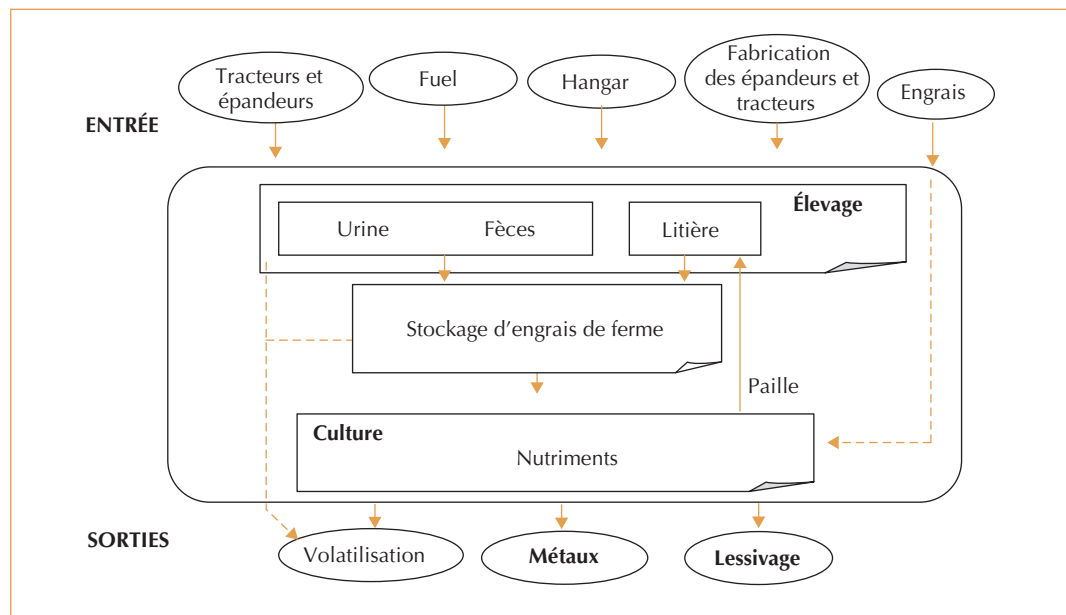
Tracteurs et épandeurs

Fuel

Hangar

Fabrication des épandeurs et tracteurs

Engrais

ENTRÉE

Élevage

Urine

Fèces

Litière

Stockage d'engrais de ferme

Paille

Culture

Nutriments

SORTIES

Volatilisation

Métaux

Lessivage